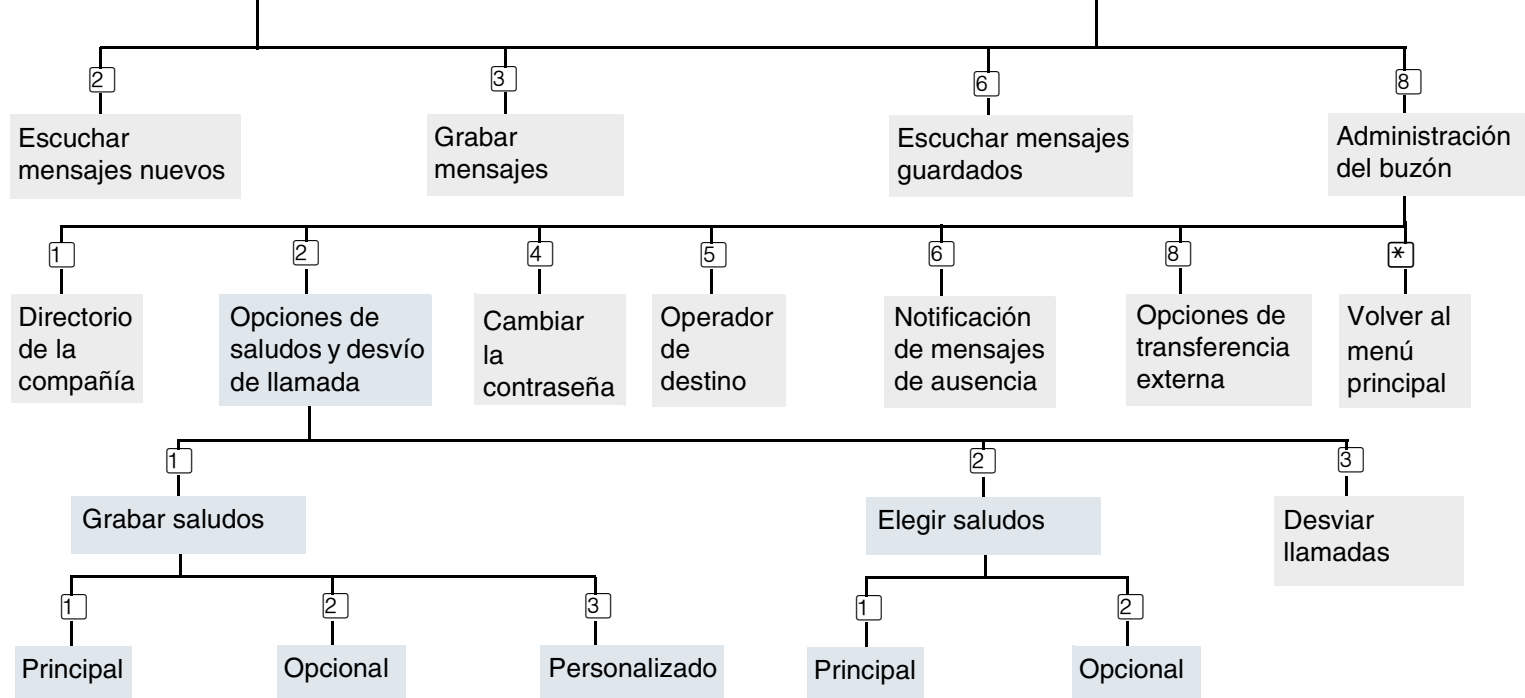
2
Escuchar mensajes nuevos

3
Grabar mensajes

6
Escuchar mensajes guardados

8
Administración del buzón

1
Directorio de la compañía

2
Opciones de saludos y desvío de llamada

4
Cambiar la contraseña

5
Operador de destino

6
Notificación de mensajes de ausencia

8
Opciones de transferencia externa

*
Volver al menú principal

1
Grabar saludos

2
Elegir saludos

3
Desviar llamadas

1
Principal

2
Opcional

3
Personalizado

1
Principal

2
Opcional